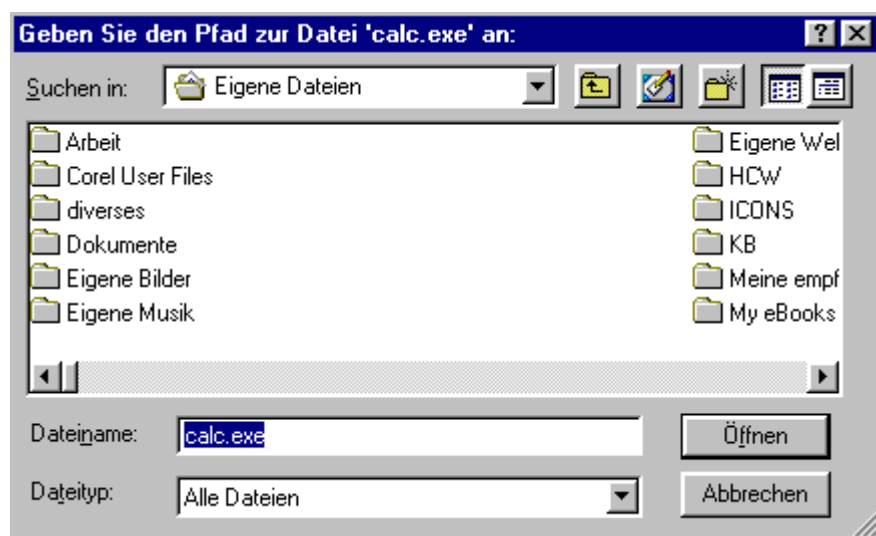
Geben Sie den Pfad zur Datei 'calc.exe' an:

?

Suchen in: Eigene Dateien

Arbeit
Corel User Files
diverses
Dokumente
Eigene Bilder
Eigene Musik

Eigene Wel
HCW
ICONS
KB
Meine empf
My eBooks

Dateiname: calc.exe

Öffnen

Dateityp: Alle Dateien

Abbrechen